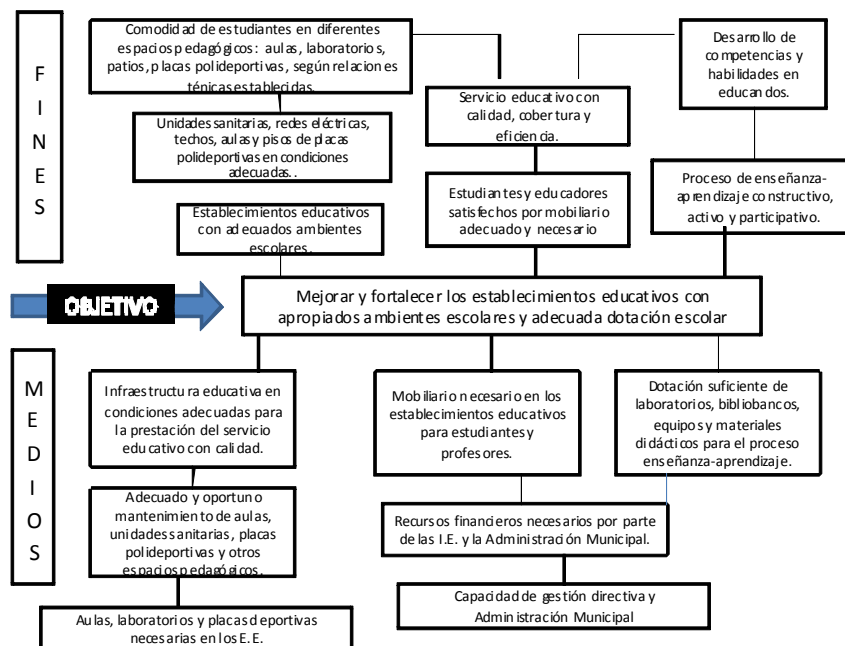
F
I
N
E
S

Comodidad de estudiantes en diferentes espacios pedagógicos: aulas, laboratorios, patios, placas polideportivas, según relaciones ténicas establecidas.

Unidades sanitarias, redes eléctricas, techos, aulas y pisos de placas polideportivas en condiciones adecuadas.

Establecimientos educativos con adecuados ambientes escolares.

Servicio educativo con calidad, cobertura y eficiencia.

Estudiantes y educadores satisfechos por mobiliario adecuado y necesario

Desarrollo de competencias y habilidades en educandos.

Proceso de enseñanza-aprendizaje constructivo, activo y participativo.

OBJETIVO

Mejorar y fortalecer los establecimientos educativos con apropiados ambientes escolares y adecuada dotación escolar

M
E
D
I
O
S

Infraestructura educativa en condiciones adecuadas para la prestación del servicio educativo con calidad.

Adecuado y oportuno mantenimiento de aulas, unidades sanitarias, placas polideportivas y otros espacios pedagógicos.

Aulas, laboratorios y placas deportivas necesarias en los E.E.

Mobiliario necesario en los establecimientos educativos para estudiantes y profesores.

Dotación suficiente de laboratorios, bibliobancos, equipos y materiales didácticos para el proceso enseñanza-aprendizaje.

Recursos financieros necesarios por parte de las I.E. y la Administración Municipal.

Capacidad de gestión directiva y Administración Municipal